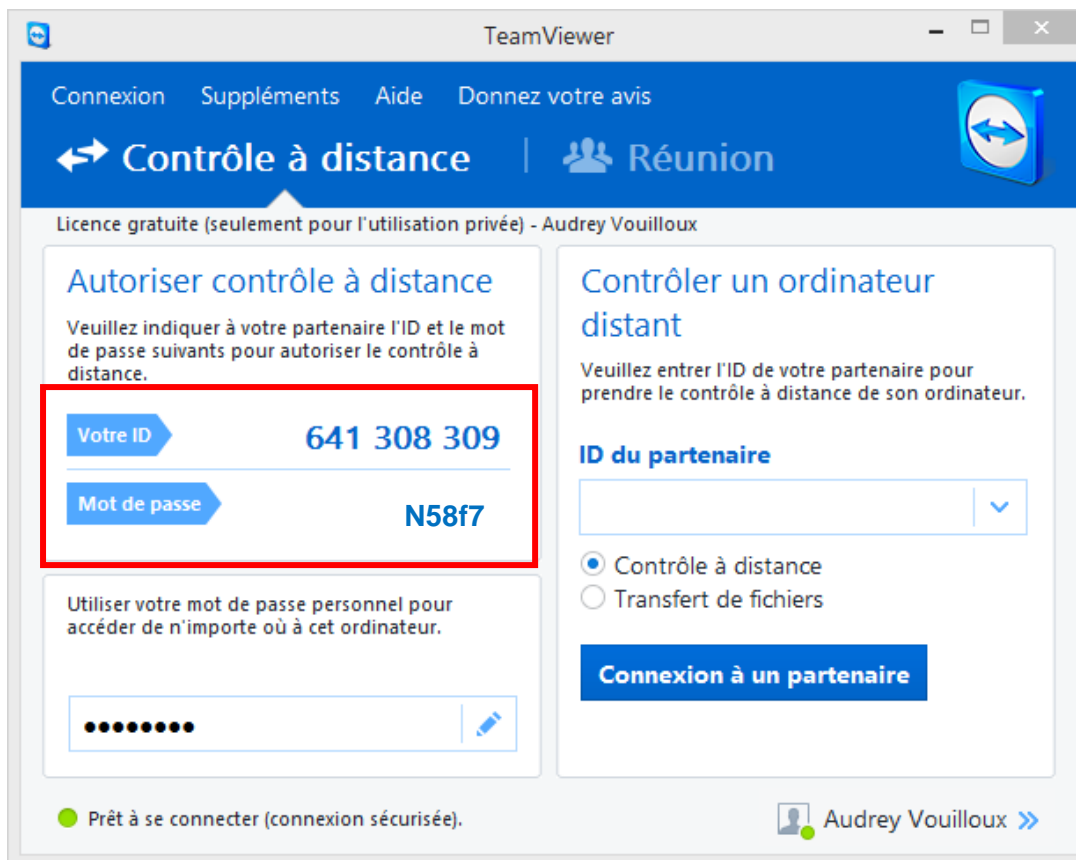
TeamViewer

Connexion Suppléments Aide Donnez votre avis

Contrôle à distance | Réunion

Licence gratuite (seulement pour l'utilisation privée) - Audrey Vouilloux

Autoriser contrôle à distance

Veuillez indiquer à votre partenaire l'ID et le mot de passe suivants pour autoriser le contrôle à distance.

Votre ID 641 308 309

Mot de passe N58f7

Utiliser votre mot de passe personnel pour accéder de n'importe où à cet ordinateur.

••••••••

Contrôler un ordinateur distant

Veuillez entrer l'ID de votre partenaire pour prendre le contrôle à distance de son ordinateur.

ID du partenaire

Contrôle à distance
Transfert de fichiers

Connexion à un partenaire

Prêt à se connecter (connexion sécurisée).

Audrey Vouilloux